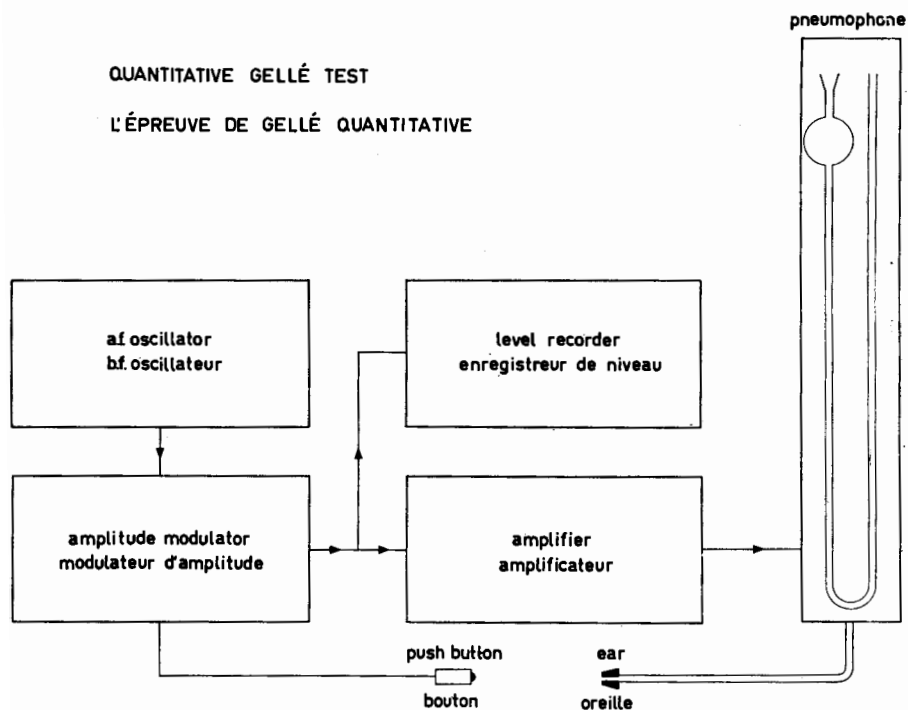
pneumophone

QUANTITATIVE GELLÉ TEST

L'ÉPREUVE DE GELLÉ QUANTITATIVE

a.f. oscillator
b.f. oscillateur

level recorder
enregistreur de niveau

amplitude modulator
modulateur d'amplitude

amplifier
amplificateur

push button

bouton

ear

oreille